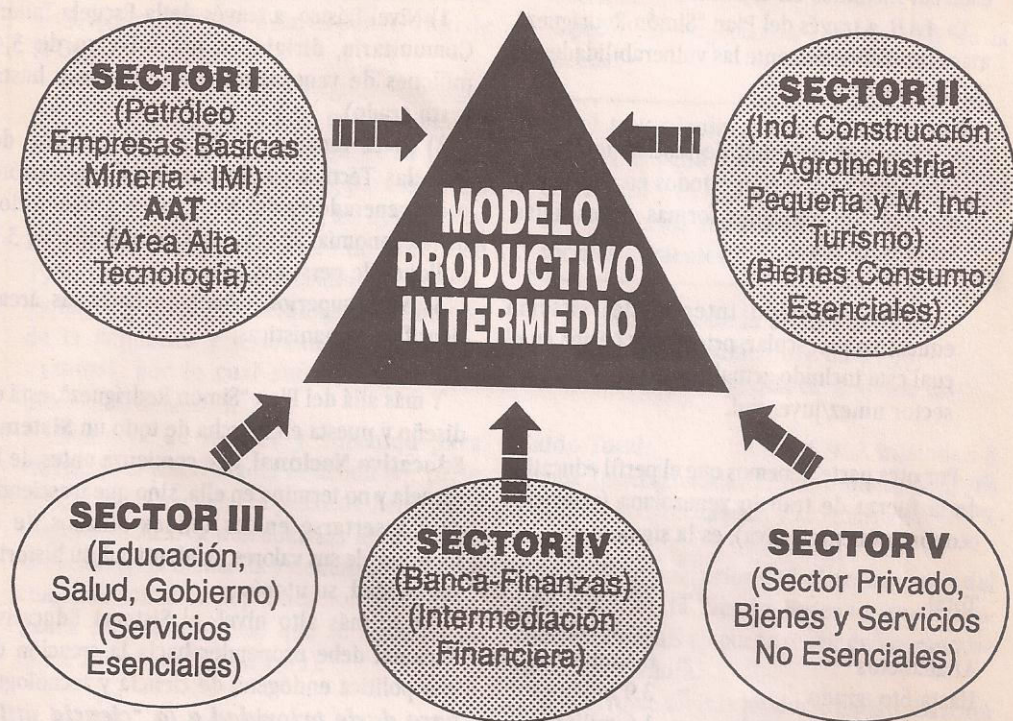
SECTOR I
(Petróleo
Empresas Basicas
Mineria - IMI)
AAT
(Area Alta
Tecnología)

SECTOR II
(Ind. Construcción
Agroindustria
Pequeña y M. Ind.
Turismo)
(Bienes Consumo
Esenciales)

MODELO
PRODUCTIVO
INTERMEDIO

SECTOR III
(Educación,
Salud, Gobierno)
(Servicios
Esenciales)

SECTOR IV
(Banca-Finanzas)
(Intermediación
Financiera)

SECTOR V
(Sector Privado,
Bienes y Servicios
No Esenciales)